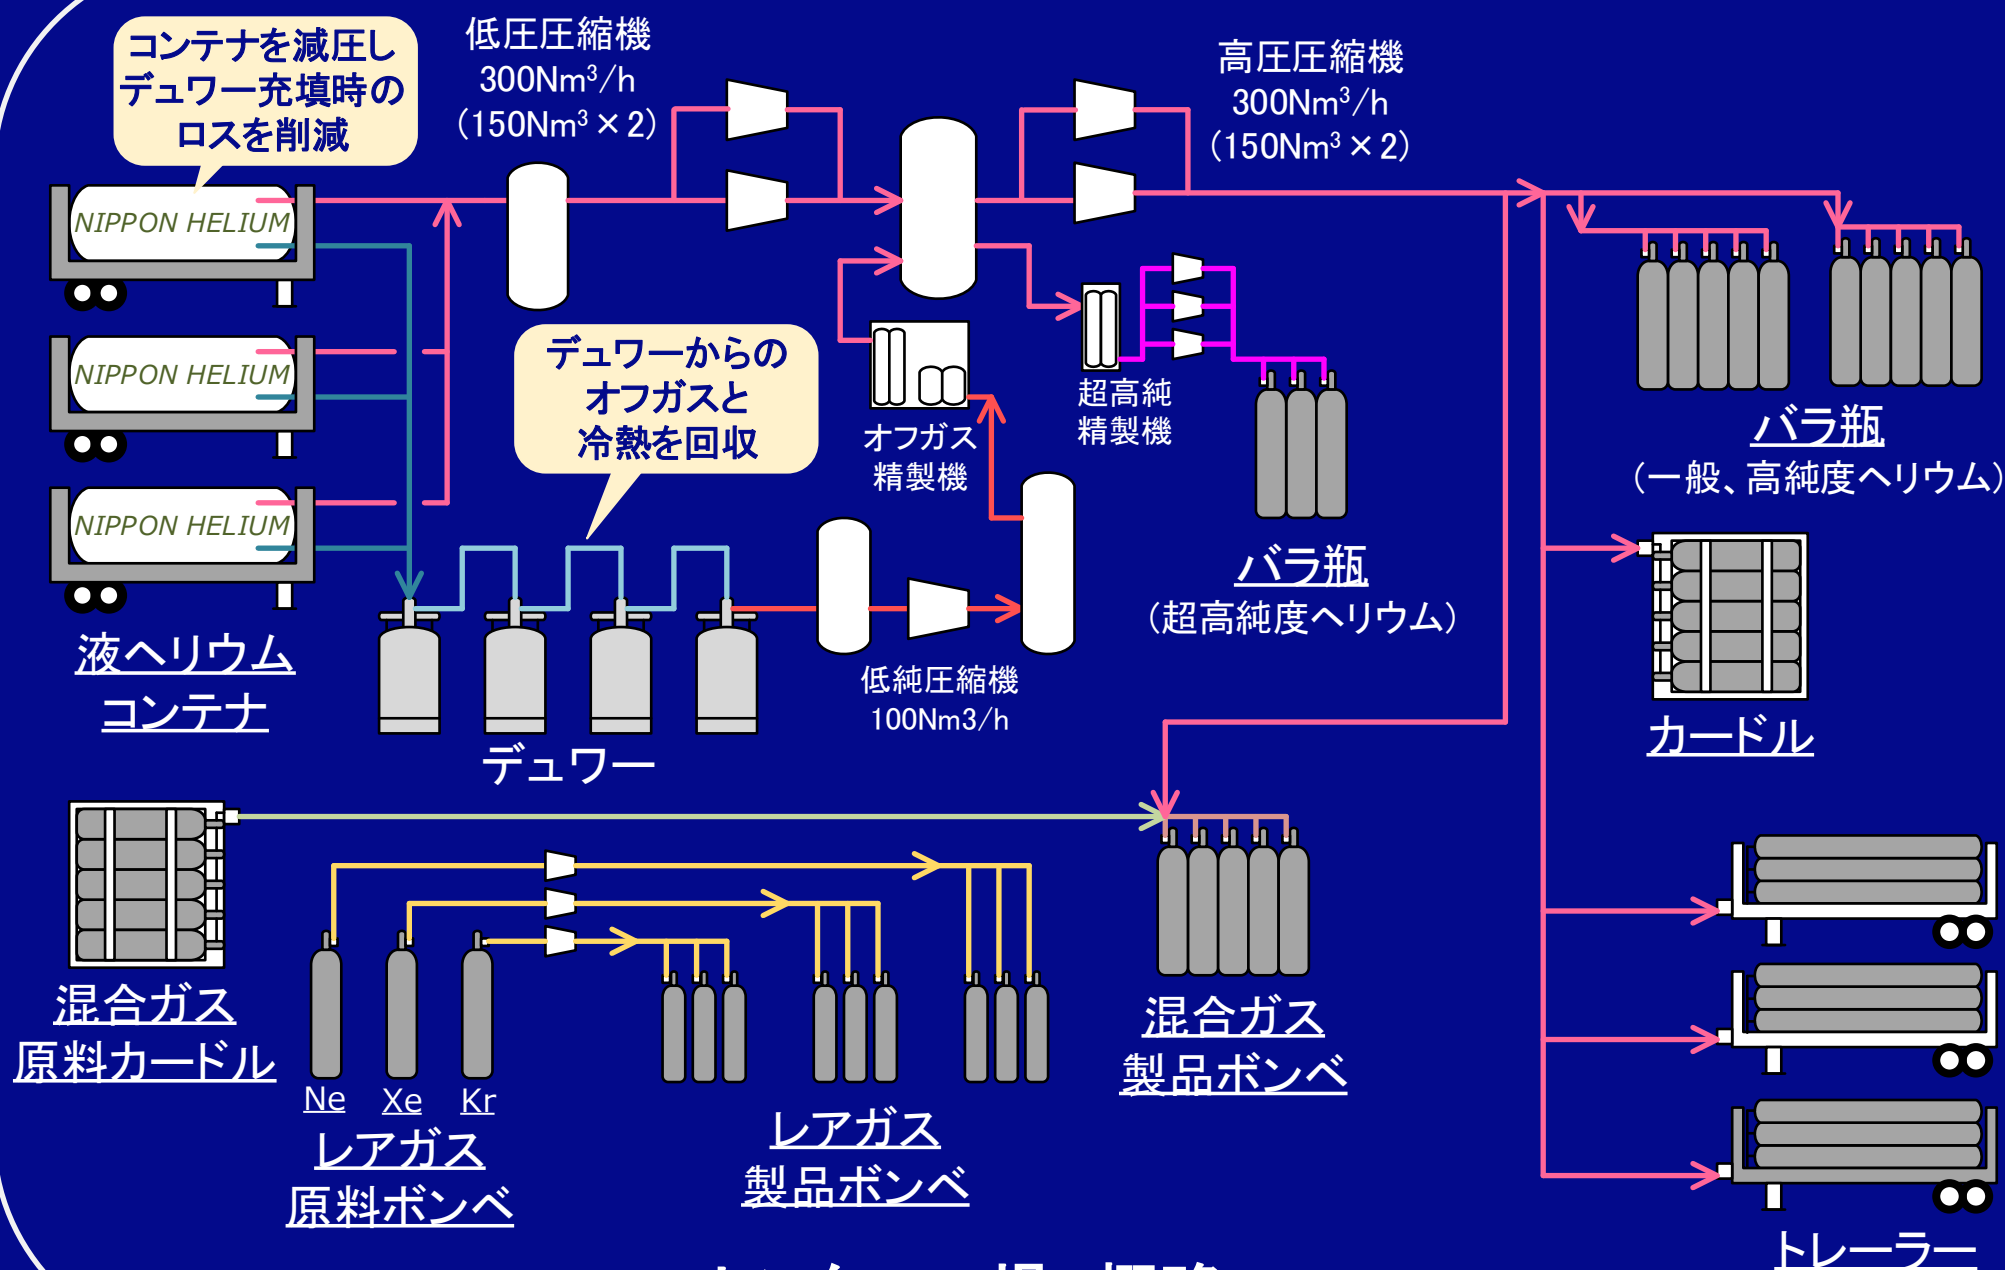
コンテナを減圧し
デュワー充填時の
ロスを削減

低圧圧縮機
300Nm$^3$/h
(150Nm$^3$×2)

高圧圧縮機
300Nm$^3$/h
(150Nm$^3$×2)

NIPPON HELIUM

NIPPON HELIUM

NIPPON HELIUM

デュワーからの
オフガスと
冷熱を回収

オフガス
精製機

超高純
精製機

バラ瓶
(一般、高純度ヘリウム)

バラ瓶
(超高純度ヘリウム)

液ヘリウム
コンテナ

デュワー

低純圧縮機
100Nm3/h

カードル

混合ガス
原料カードル

Ne Xe Kr

レアガス
原料ボンベ

レアガス
製品ボンベ

混合ガス
製品ボンベ

トレーラー

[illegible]